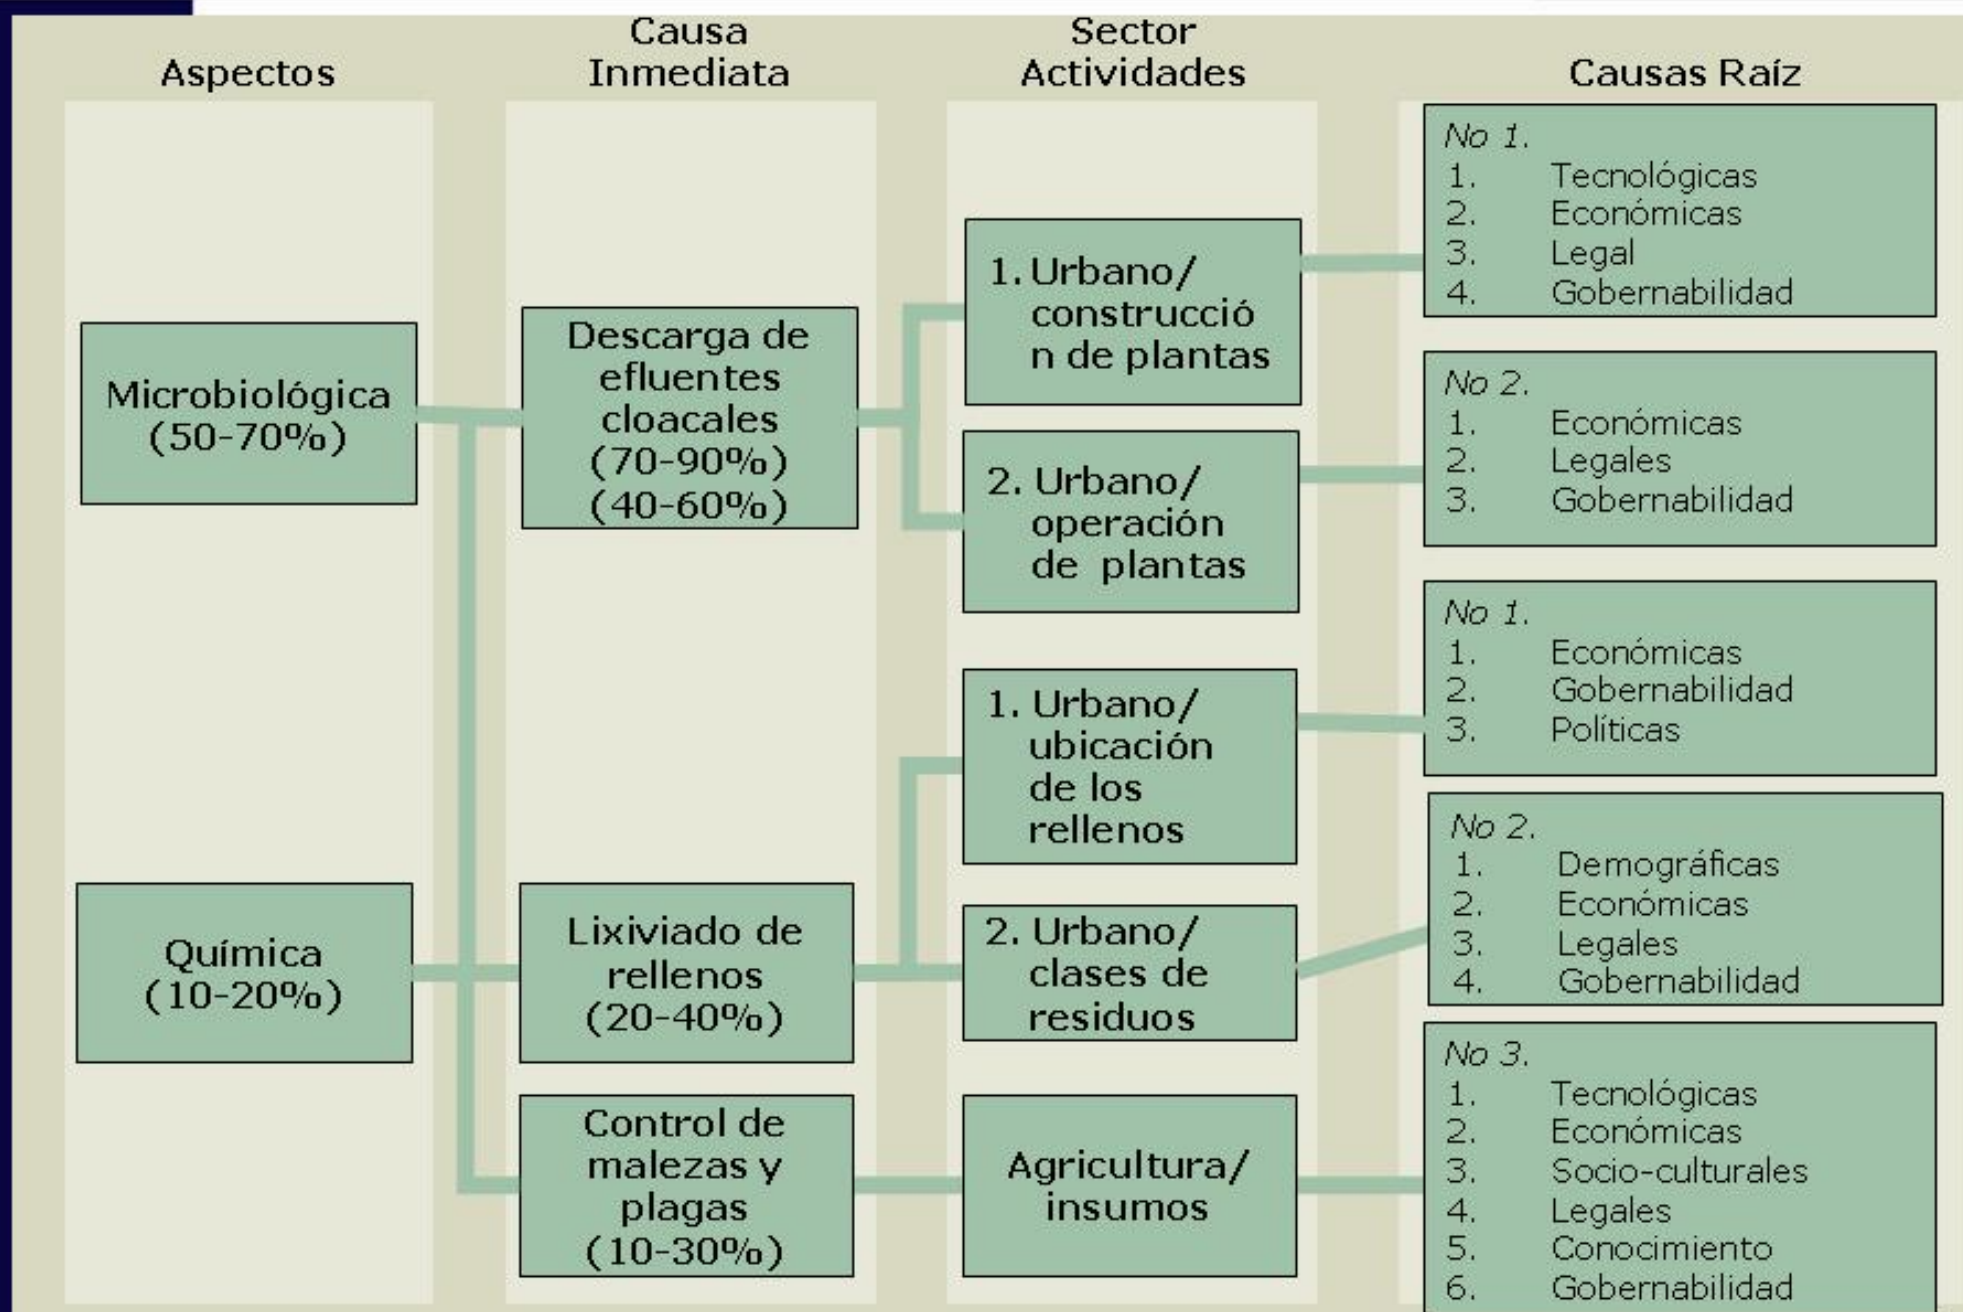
Aspectos

Causa Inmediata

Sector Actividades

Causas Raíz

Microbiológica (50-70%)

Química (10-20%)

Descarga de efluentes cloacales (70-90%) (40-60%)

Lixiviado de rellenos (20-40%)

Control de malezas y plagas (10-30%)

1. Urbano/ construcción de plantas

2. Urbano/ operación de plantas

1. Urbano/ ubicación de los rellenos

2. Urbano/ clases de residuos

Agricultura/ insumos

No 1.
1. Tecnológicas
2. Económicas
3. Legal
4. Gobernabilidad

No 2.
1. Económicas
2. Legales
3. Gobernabilidad

No 1.
1. Económicas
2. Gobernabilidad
3. Políticas

No 2.
1. Demográficas
2. Económicas
3. Legales
4. Gobernabilidad

No 3.
1. Tecnológicas
2. Económicas
3. Socio-culturales
4. Legales
5. Conocimiento
6. Gobernabilidad